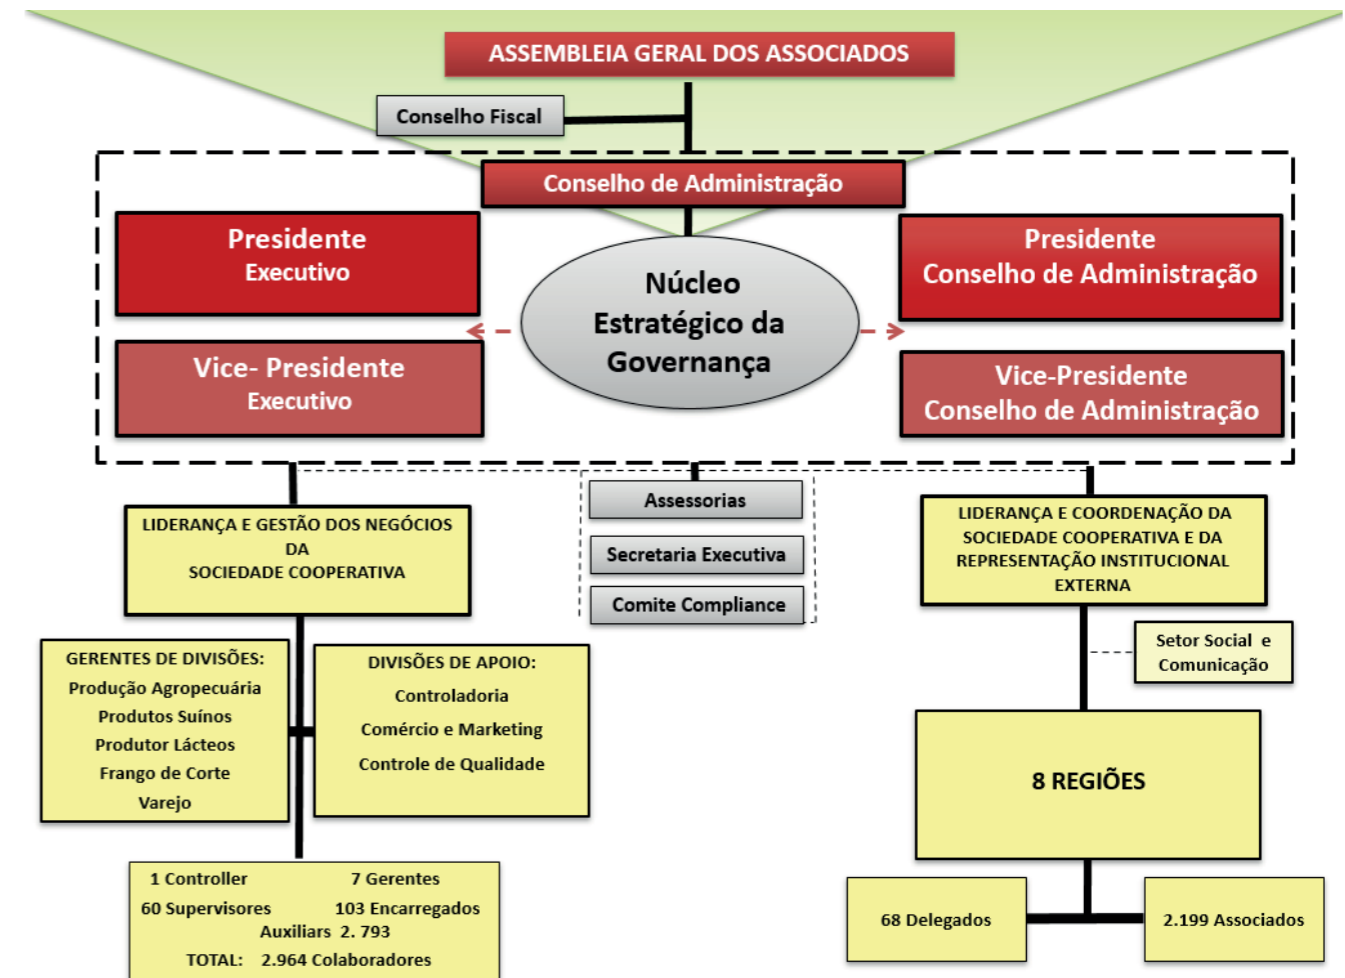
ASSEMBLEIA GERAL DOS ASSOCIADOS

Conselho Fiscal

Conselho de Administração

Presidente
Executivo

Núcleo Estratégico da Governança

Presidente
Conselho de Administração

Vice- Presidente
Executivo

Vice-Presidente
Conselho de Administração

LIDERANÇA E GESTÃO DOS NEGÓCIOS DA SOCIEDADE COOPERATIVA

Assessorias

Secretaria Executiva

Comite Compliance

LIDERANÇA E COORDENAÇÃO DA SOCIEDADE COOPERATIVA E DA REPRESENTAÇÃO INSTITUCIONAL EXTERNA

Setor Social e Comunicação

GERENTES DE DIVISÕES:
Produção Agropecuária
Produtos Suínos
Produtor Lácteos
Frango de Corte
Varejo

DIVISÕES DE APOIO:
Controladoria
Comércio e Marketing
Controle de Qualidade

8 REGIÕES

1 Controller 7 Gerentes
60 Supervisores 103 Encarregados
Auxiliars 2. 793
TOTAL: 2.964 Colaboradores

68 Delegados

2.199 Associados